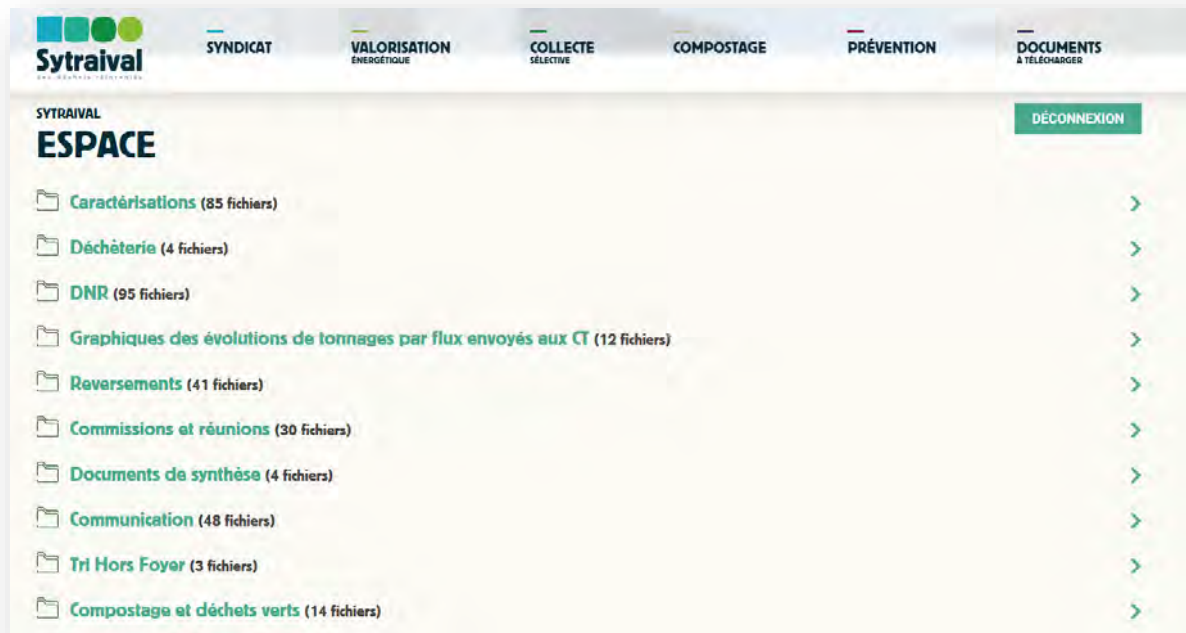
Sytraival
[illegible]

SYNDICAT

VALORISATION
ÉNERGÉTIQUE

COLLECTE
SÉLECTIVE

COMPOSTAGE

PRÉVENTION

DOCUMENTS
À TÉLÉCHARGER

SYTRAIVAL
ESPACE

DÉCONNEXION

Caractérisations (85 fichiers)

Déchèterie (4 fichiers)

DNR (95 fichiers)

Graphiques des évolutions de tonnages par flux envoyés aux CT (12 fichiers)

Reversements (41 fichiers)

Commissions et réunions (30 fichiers)

Documents de synthèse (4 fichiers)

Communication (48 fichiers)

Tri Hors Foyer (3 fichiers)

Compostage et déchets verts (14 fichiers)